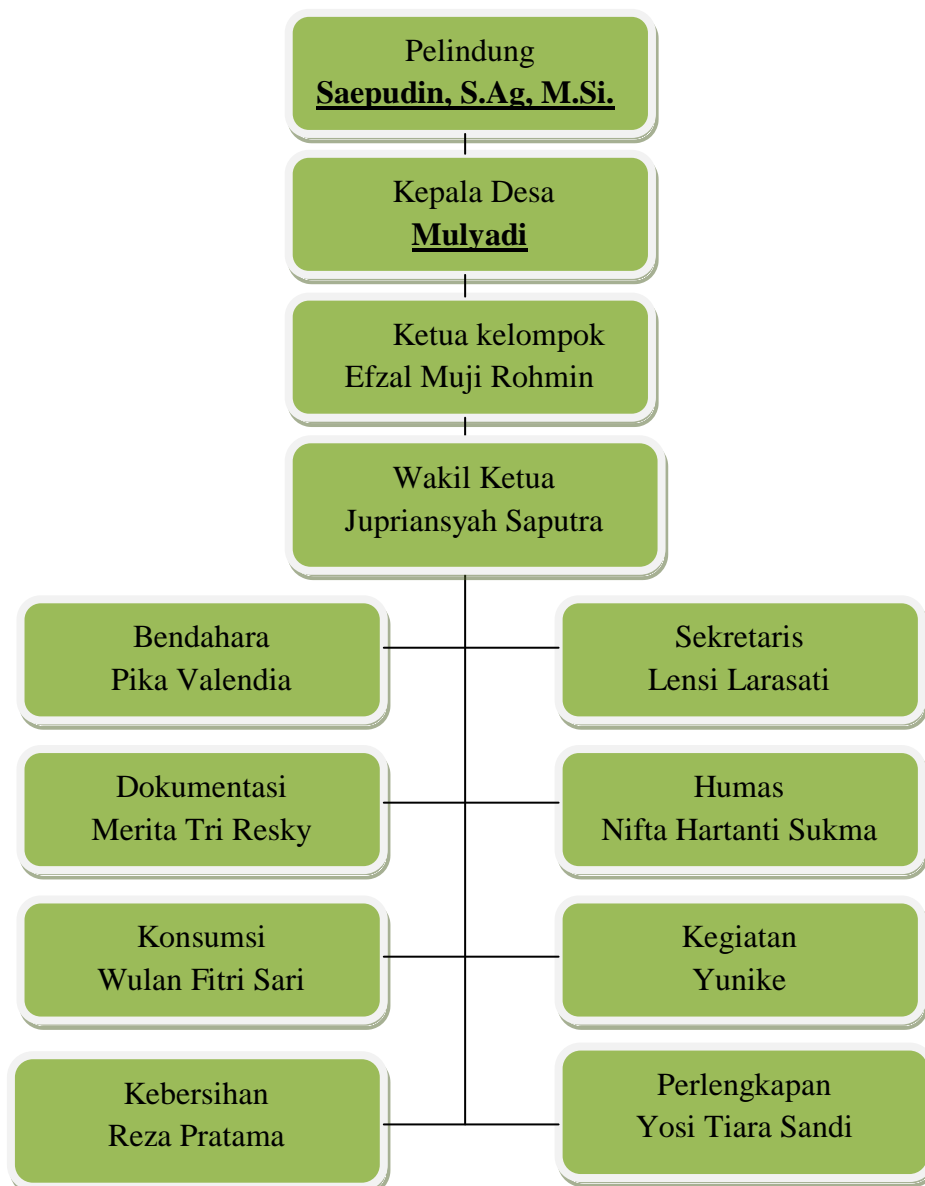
Pelindung
Saepudin, S.Ag, M.Si.

Kepala Desa
Mulyadi

Ketua kelompok
Efzal Muji Rohmin

Wakil Ketua
Jupriansyah Saputra

Bendahara
Pika Valendia

Sekretaris
Lensi Larasati

Dokumentasi
Merita Tri Resky

Humas
Nifta Hartanti Sukma

Konsumsi
Wulan Fitri Sari

Kegiatan
Yunike

Kebersihan
Reza Pratama

Perlengkapan
Yosi Tiara Sandi